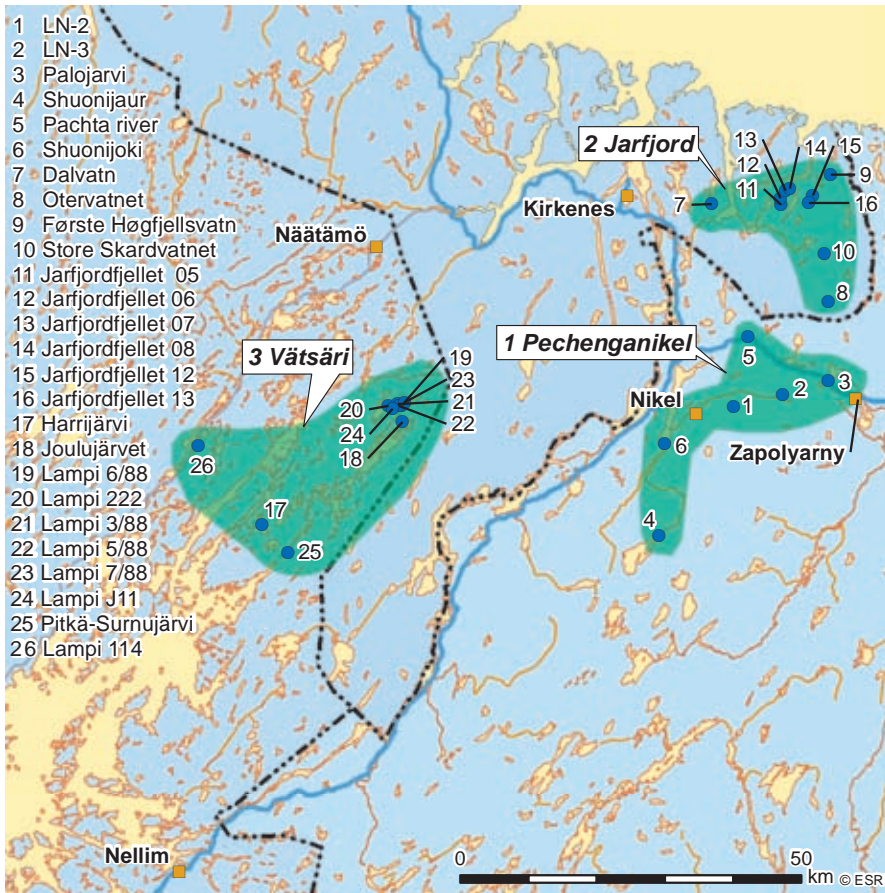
1 LN-2
2 LN-3
3 Palojarvi
4 Shuonijaur
5 Pachta river
6 Shuonijoki
7 Dalvatn
8 Otervatnet
9 Første Høgfjellsvatn
10 Store Skardvatnet
11 Jarfjordfjellet 05
12 Jarfjordfjellet 06
13 Jarfjordfjellet 07
14 Jarfjordfjellet 08
15 Jarfjordfjellet 12
16 Jarfjordfjellet 13
17 Harrijärvi
18 Joulujärvet
19 Lampi 6/88
20 Lampi 222
21 Lampi 3/88
22 Lampi 5/88
23 Lampi 7/88
24 Lampi J11
25 Pitkä-Surnujärvi
26 Lampi 114

2 Jarfjord

Kirkenes

Näätämö

3 Vätsäri

1 Pechenganikel

Nikel

Zapolyarny

Nellim

13 12 11 14 15 9 7 16 10 8 5 3 2 1 6 4 19 23 20 21 24 22 18 26 17 25

0 50 km © ESR